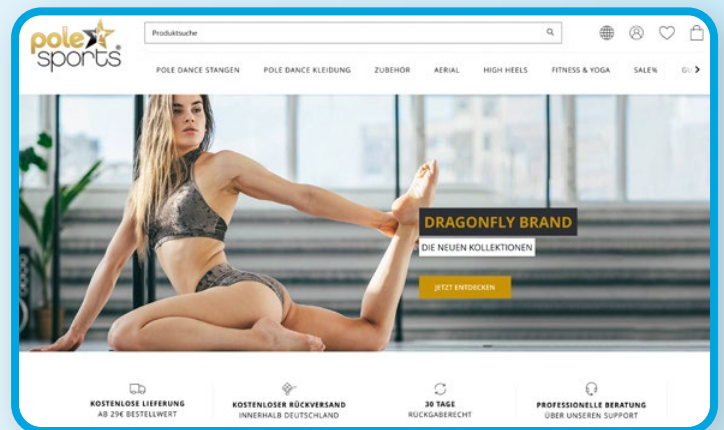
pole sports

Produktsuche

POLE DANCE STANGEN POLE DANCE KLEIDUNG ZUBEHÖR AERIAL HIGH HEELS FITNESS & YOGA SALE% GU

DRAGONFLY BRAND

DIE NEUEN KOLLEKTIONEN

JETZT ENTDECKEN

KOSTENLOSE LIEFERUNG
AB 29€ BESTELLWERT

KOSTENLOSER RÜCKVERSAND
INNERHALB DEUTSCHLAND

30 TAGE
RÜCKGABERECHT

PROFESSIONELLE BERATUNG
ÜBER UNSEREN SUPPORT